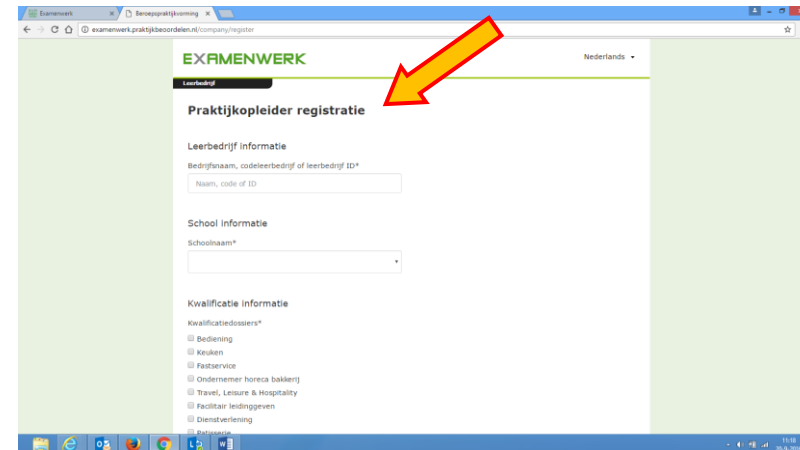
Examenwerk
Beroepspraktijkvorming
examenwerk.praktijkbeoordelen.nl/company/register

EXAMENWERK
Nederlands
Leerbedrijf

Praktijkopleider registratie

Leerbedrijf informatie

Bedrijfsnaam, codeleerbedrijf of leerbedrijf ID*

Naam, code of ID

School informatie

Schoolnaam*

Kwalificatie informatie

Kwalificatiedossiers*

Bediening
Keuken
Fastservice
Ondernemer horeca bakkerij
Travel, Leisure & Hospitality
Facilitair leidinggeven
Dienstverlening
Patisserie

11:18
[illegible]